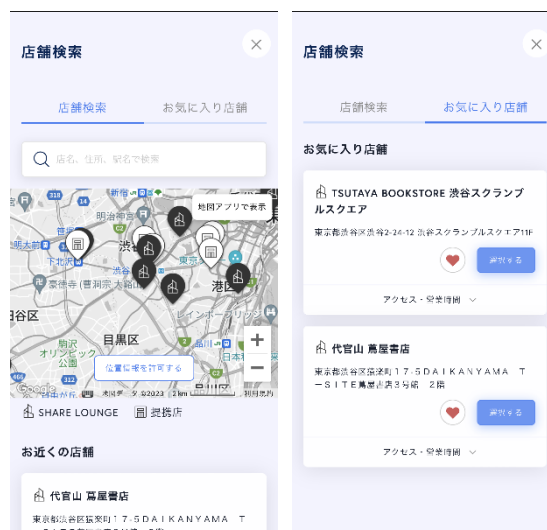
店舗検索

店舗検索　お気に入り店舗

店名、住所、駅名で検索

地図アプリで表示

渋谷

目黒区

港区

谷区

下北沢

豪徳寺

位置情報を許可する

Google

SHARE LOUNGE　提携店

お近くの店舗

代官山 蔦屋書店

東京都渋谷区猿楽町１７-５ＤＡＩＫＡＮＹＡＭＡ Ｔ

店舗検索

店舗検索　お気に入り店舗

お気に入り店舗

TSUTAYA BOOKSTORE 渋谷スクランブルスクエア

東京都渋谷区渋谷2-24-12 渋谷スクランブルスクエア11F

選択する

アクセス・営業時間

代官山 蔦屋書店

東京都渋谷区猿楽町１７-５ＤＡＩＫＡＮＹＡＭＡ Ｔ－ＳＩＴＥ蔦屋書店３号館・２階

選択する

アクセス・営業時間